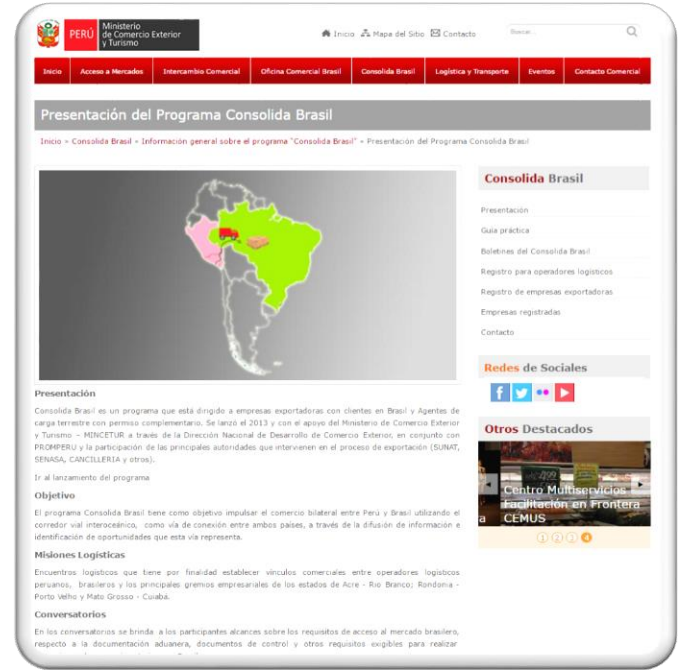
PERÚ Ministerio de Comercio Exterior y Turismo

Inicio Mapa del Sitio Contacto

Buscar...

Inicio | Acceso a Mercados | Intercambio Comercial | Oficina Comercial Brasil | Consolida Brasil | Logística y Transporte | Eventos | Contacto Comercial

Presentación del Programa Consolida Brasil

Inicio » Consolida Brasil » Información general sobre el programa "Consolida Brasil" » Presentación del Programa Consolida Brasil

Presentación

Consolida Brasil es un programa que está dirigido a empresas exportadoras con clientes en Brasil y Agentes de carga terrestre con permiso complementario. Se lanzó el 2013 y con el apoyo del Ministerio de Comercio Exterior y Turismo – MINCETUR a través de la Dirección Nacional de Desarrollo de Comercio Exterior, en conjunto con PROMPERU y la participación de las principales autoridades que intervienen en el proceso de exportación (SUNAT, SENASA, CANCILLERIA y otros).

Ir al lanzamiento del programa

Objetivo

El programa Consolida Brasil tiene como objetivo impulsar el comercio bilateral entre Perú y Brasil utilizando el corredor vial interoceánico, como vía de conexión entre ambos países, a través de la difusión de información e identificación de oportunidades que esta vía representa.

Misiones Logísticas

Encuentros logísticos que tiene por finalidad establecer vínculos comerciales entre operadores logísticos peruanos, brasileros y los principales gremios empresariales de los estados de Acre - Rio Branco; Rondonia - Porto Velho y Mato Grosso - Cuiaba.

Conversatorios

En los conversatorios se brinda a los participantes alcances sobre los requisitos de acceso al mercado brasilero, respecto a la documentación aduanera, documentos de control y otros requisitos exigibles para realizar

Consolida Brasil

Presentación
Guía práctica
Boletines del Consolida Brasil
Registro para operadores logísticos
Registro de empresas exportadoras
Empresas registradas
Contacto

Redes de Sociales

Otros Destacados

Centro Multiservicios Facilitación en Frontera CEMUS

1 2 3 4